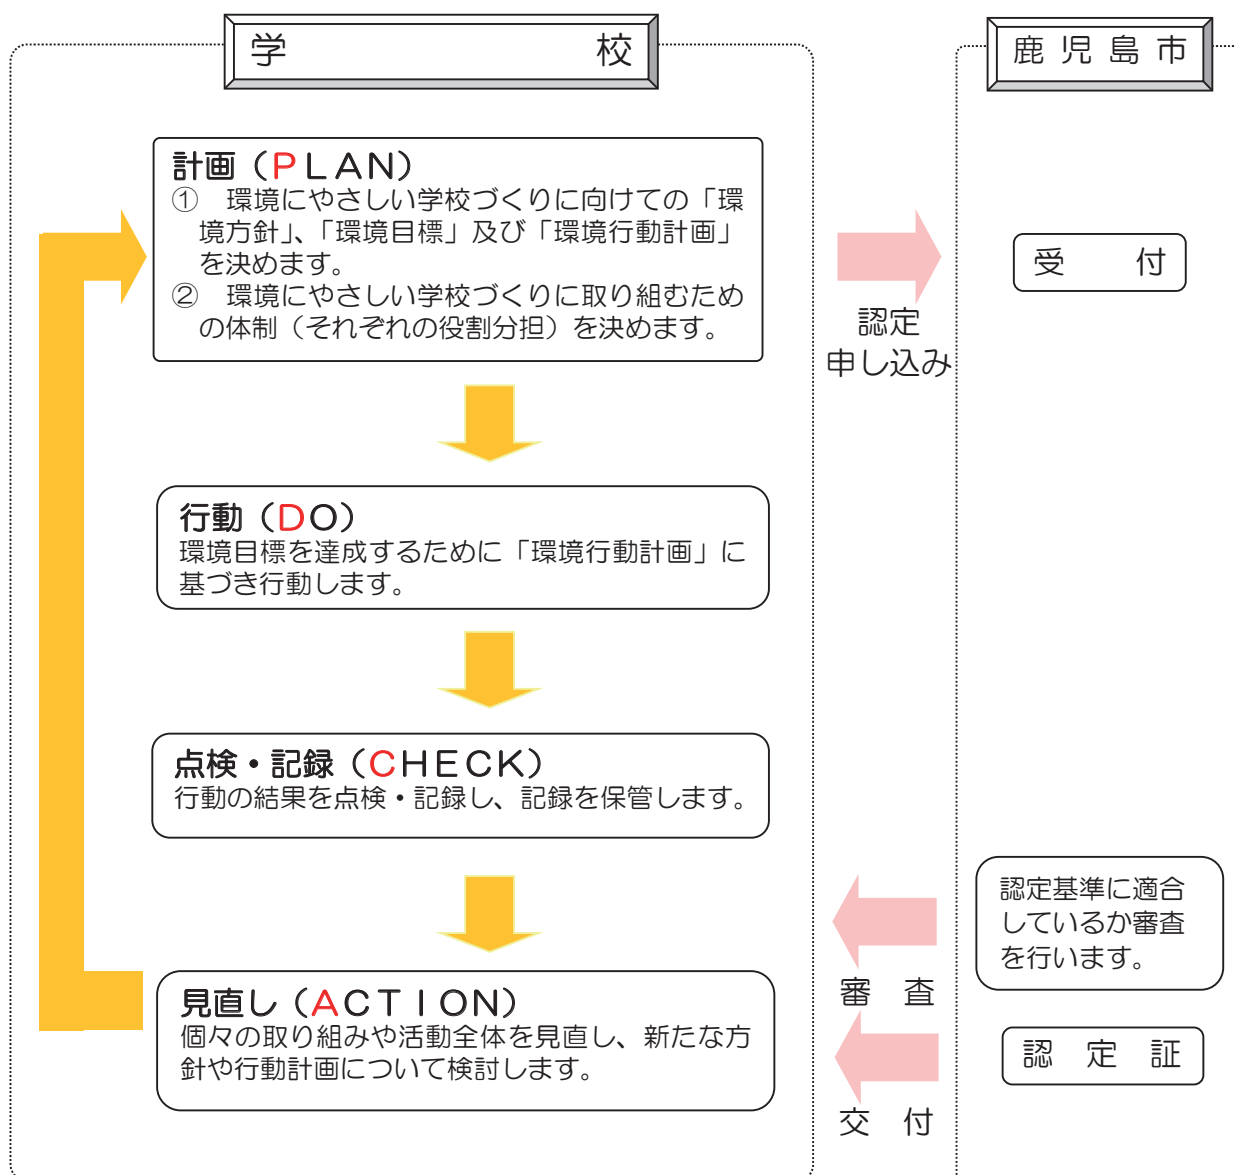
学　校

鹿児島市

計画（PLAN）
①　環境にやさしい学校づくりに向けての「環境方針」、「環境目標」及び「環境行動計画」を決めます。
②　環境にやさしい学校づくりに取り組むための体制（それぞれの役割分担）を決めます。

認定
申し込み

受　付

行動（DO）
環境目標を達成するために「環境行動計画」に基づき行動します。

点検・記録（CHECK）
行動の結果を点検・記録し、記録を保管します。

認定基準に適合しているか審査を行います。

審　査

見直し（ACTION）
個々の取り組みや活動全体を見直し、新たな方針や行動計画について検討します。

認　定　証

交　付